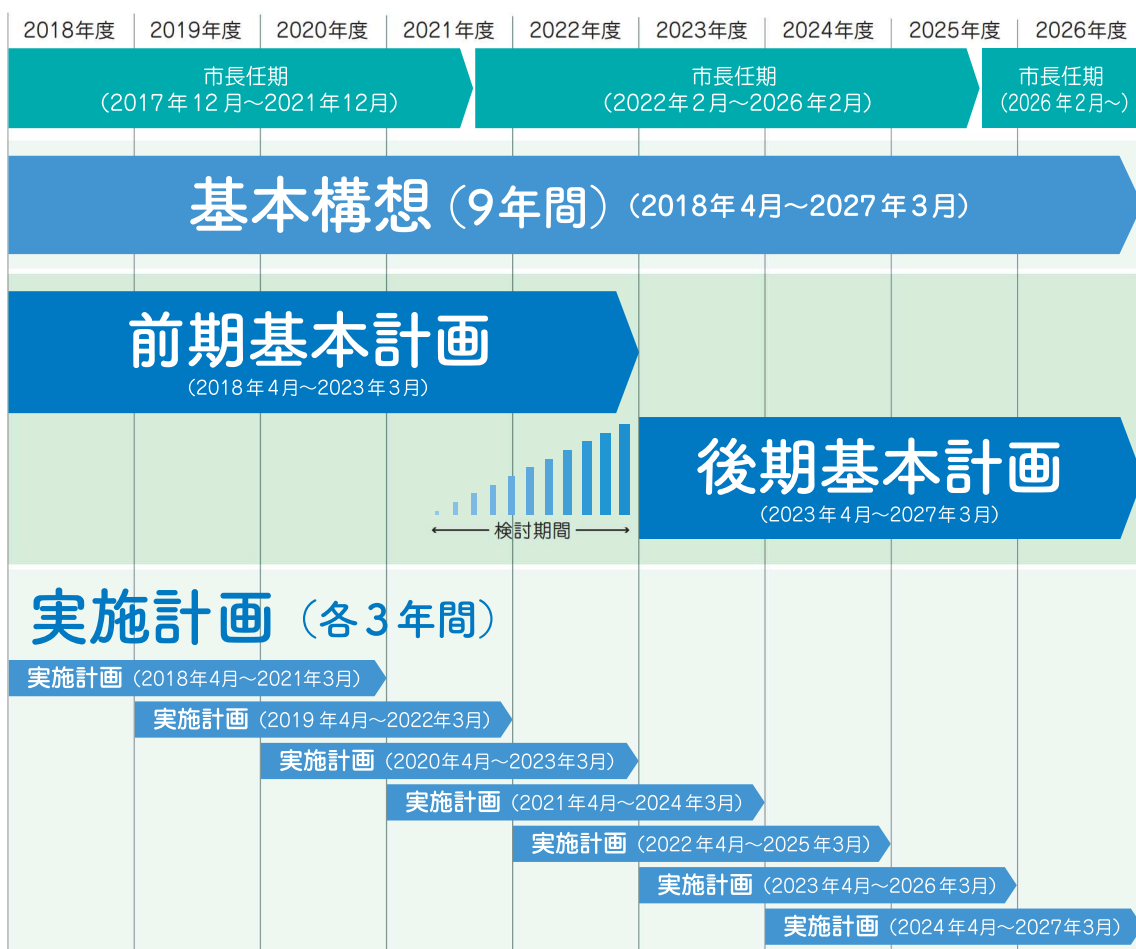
2018年度 | 2019年度 | 2020年度 | 2021年度 | 2022年度 | 2023年度 | 2024年度 | 2025年度 | 2026年度

市長任期
（2017年12月～2021年12月）

市長任期
（2022年2月～2026年2月）

市長任期
（2026年2月～）

基本構想（9年間）（2018年4月～2027年3月）

前期基本計画
（2018年4月～2023年3月）

検討期間

後期基本計画
（2023年4月～2027年3月）

実施計画（各3年間）

実施計画（2018年4月～2021年3月）

実施計画（2019年4月～2022年3月）

実施計画（2020年4月～2023年3月）

実施計画（2021年4月～2024年3月）

実施計画（2022年4月～2025年3月）

実施計画（2023年4月～2026年3月）

実施計画（2024年4月～2027年3月）